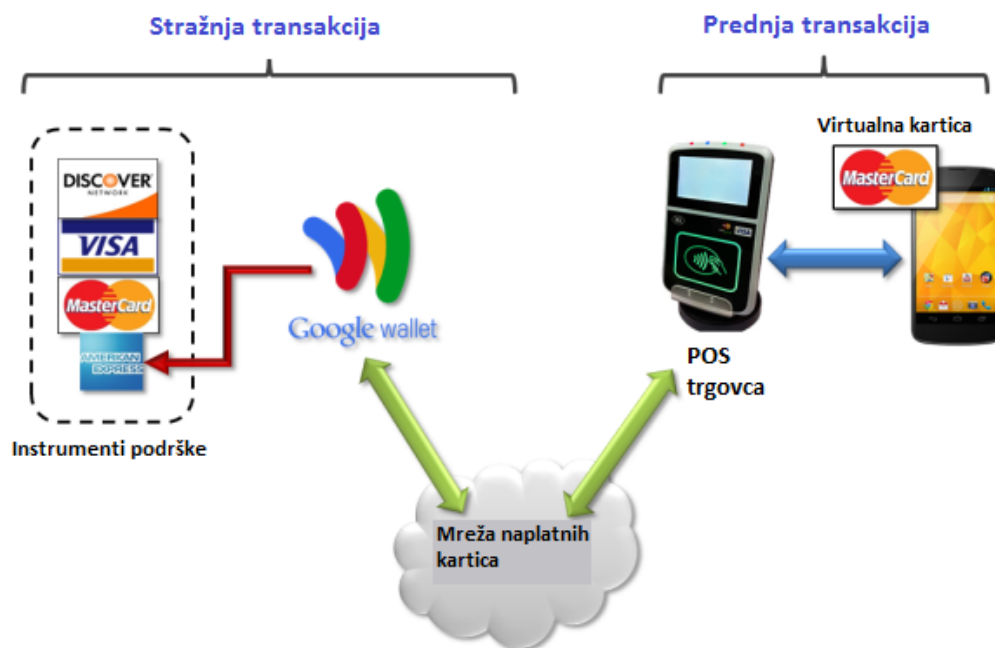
Stražnja transakcija

Prednja transakcija

Virtualna kartica

MasterCard

DISCOVER NETWORK

VISA

MasterCard

AMERICAN EXPRESS

Google wallet

POS trgovca

VISA

Instrumenti podrške

Mreža naplatnih kartica